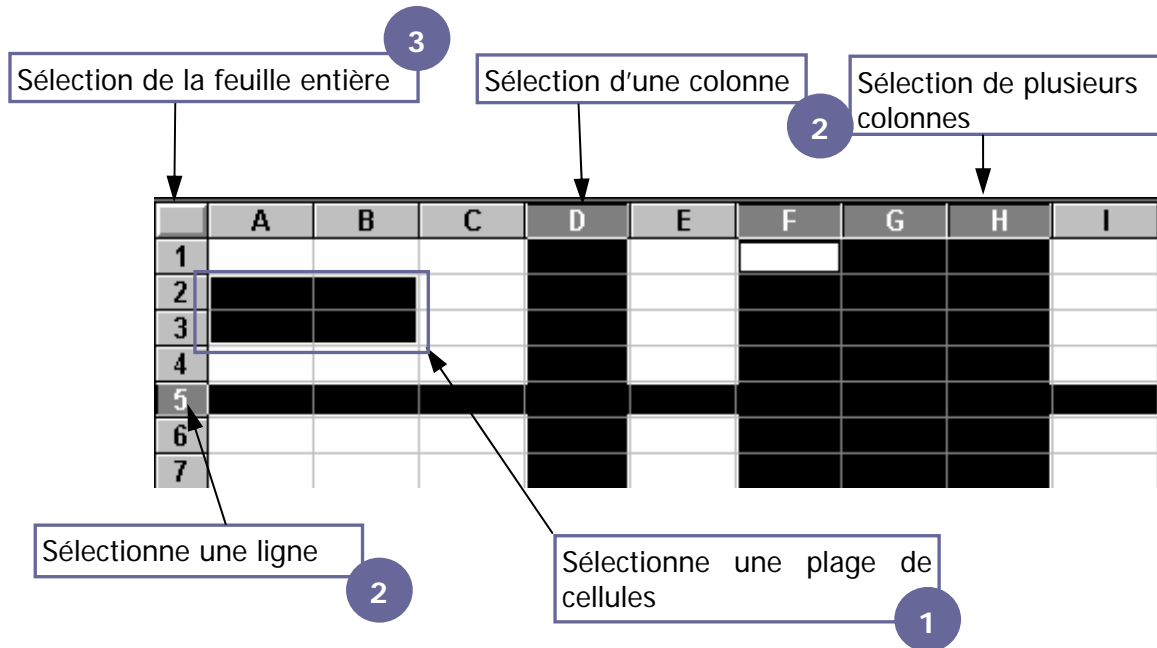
3
Sélection de la feuille entière

Sélection d'une colonne

Sélection de plusieurs colonnes
2

| | A | B | C | D | E | F | G | H | I |
|---|---|---|---|---|---|---|---|---|---|
| 1 | | | | | | | | | |
| 2 | | | | | | | | | |
| 3 | | | | | | | | | |
| 4 | | | | | | | | | |
| 5 | | | | | | | | | |
| 6 | | | | | | | | | |
| 7 | | | | | | | | | |

Sélectionne une ligne
2

Sélectionne une plage de cellules
1